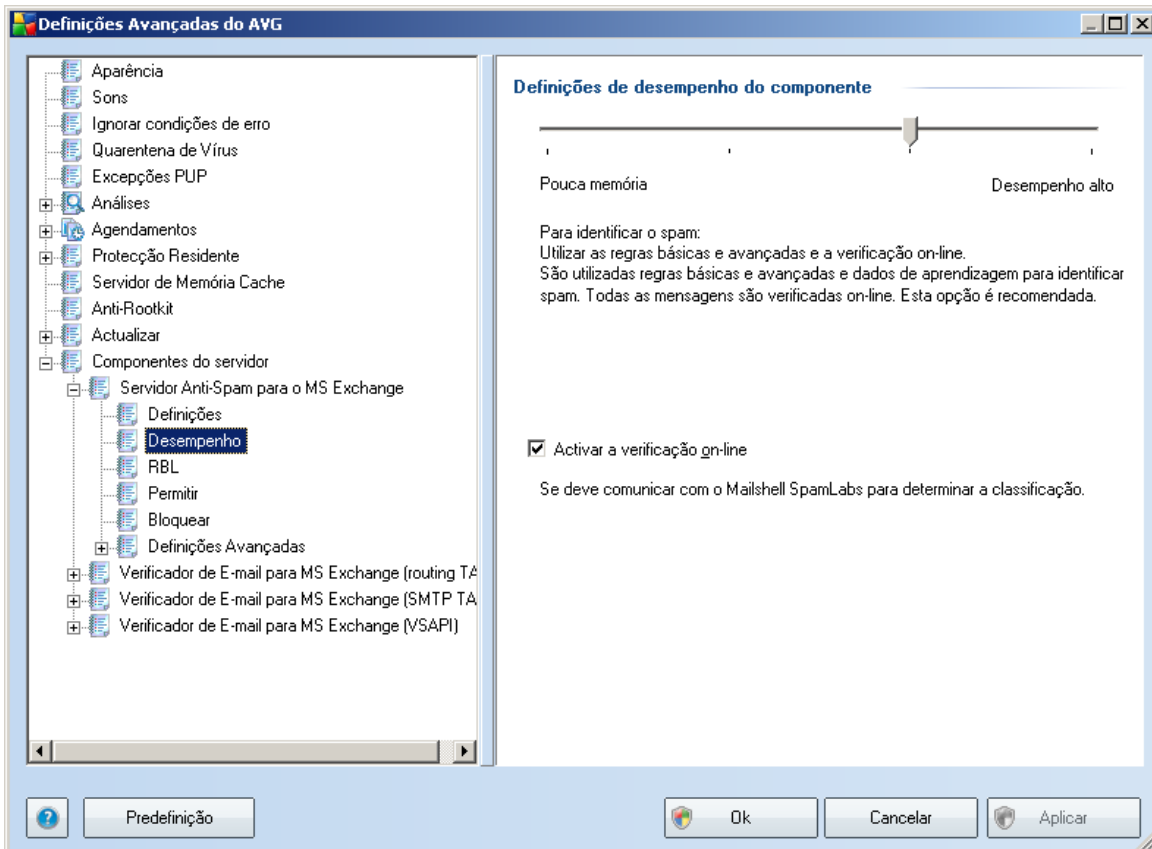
Definições Avançadas do AVG

Aparência
Sons
Ignorar condições de erro
Quarentena de Vírus
Excepções PUP
Análises
Agendamentos
Protecção Residente
Servidor de Memória Cache
Anti-Rootkit
Actualizar
Componentes do servidor
Servidor Anti-Spam para o MS Exchange
Definições
Desempenho
RBL
Permitir
Bloquear
Definições Avançadas
Verificador de E-mail para MS Exchange (routing TA
Verificador de E-mail para MS Exchange (SMTP TA
Verificador de E-mail para MS Exchange (VSAPI)

Definições de desempenho do componente

Pouca memória

Desempenho alto

Para identificar o spam:
Utilizar as regras básicas e avançadas e a verificação on-line.
São utilizadas regras básicas e avançadas e dados de aprendizagem para identificar spam. Todas as mensagens são verificadas on-line. Esta opção é recomendada.

Activar a verificação on-line

Se deve comunicar com o Mailshell SpamLabs para determinar a classificação.

Predefinição

Ok

Cancelar

Aplicar